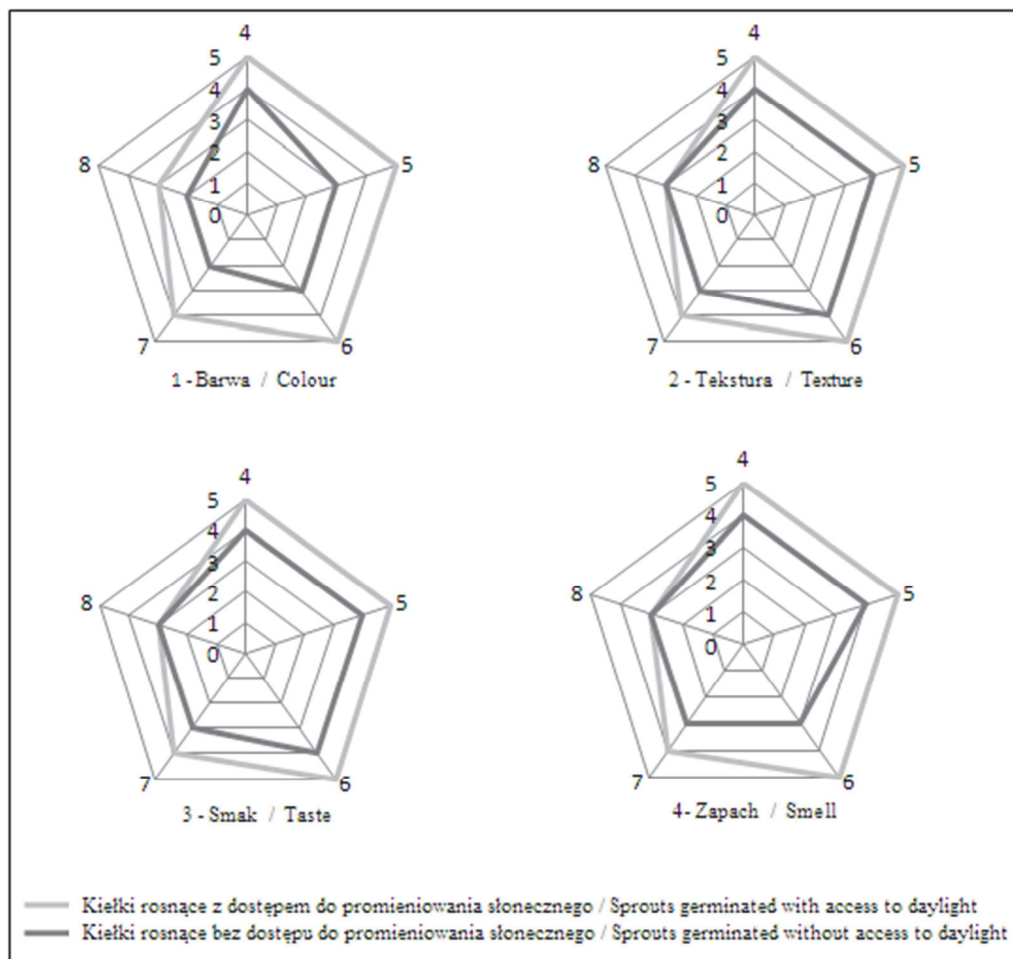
4
5
4
3
2
1
0
8
5
7
6
1 - Barwa / Colour

4
5
4
3
2
1
0
8
5
7
6
2 - Tekstura / Texture

4
5
4
3
2
1
0
8
5
7
6
3 - Smak / Taste

4
5
4
3
2
1
0
8
5
7
6
4 - Zapach / Smell

Kiełki rosnące z dostępem do promieniowania słonecznego / Sprouts germinated with access to daylight
Kiełki rosnące bez dostępu do promieniowania słonecznego / Sprouts germinated without access to daylight